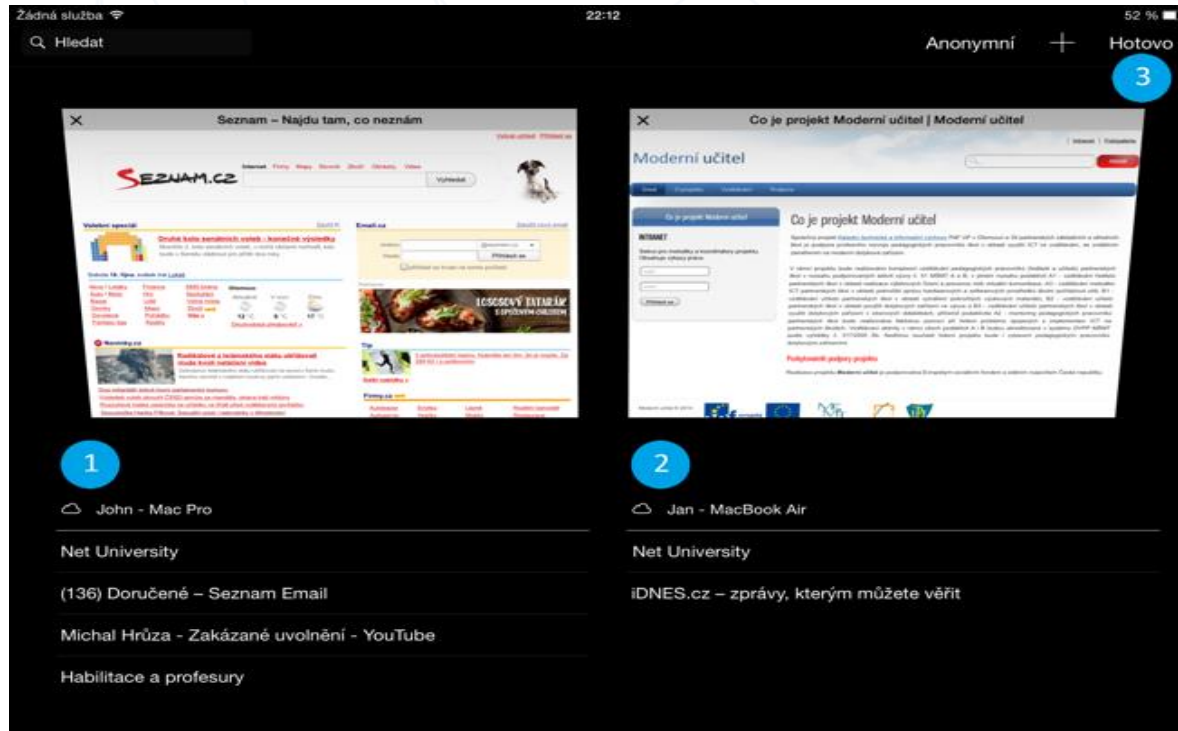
Žádná služba 22:12 52 %

Hledat

Anonymní + Hotovo

3

Seznam – Najdu tam, co neznám

SEZNAM.CZ

Vyhledat

Druhé kolo senátních voleb - konečné výsledky

Email.cz

LOSOSOVÝ TATARÁK

Co je projekt Moderní učitel | Moderní učitel

Moderní učitel

Co je projekt Moderní učitel

Co je projekt Moderní učitel

INTERNET

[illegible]

Podporovatelé podpory projektu

1

John - Mac Pro

Net University

(136) Doručené – Seznam Email

Michal Hrůza - Zakázané uvolnění - YouTube

Habilitace a profesury

2

Jan - MacBook Air

Net University

iDNES.cz – zprávy, kterým můžete věřit